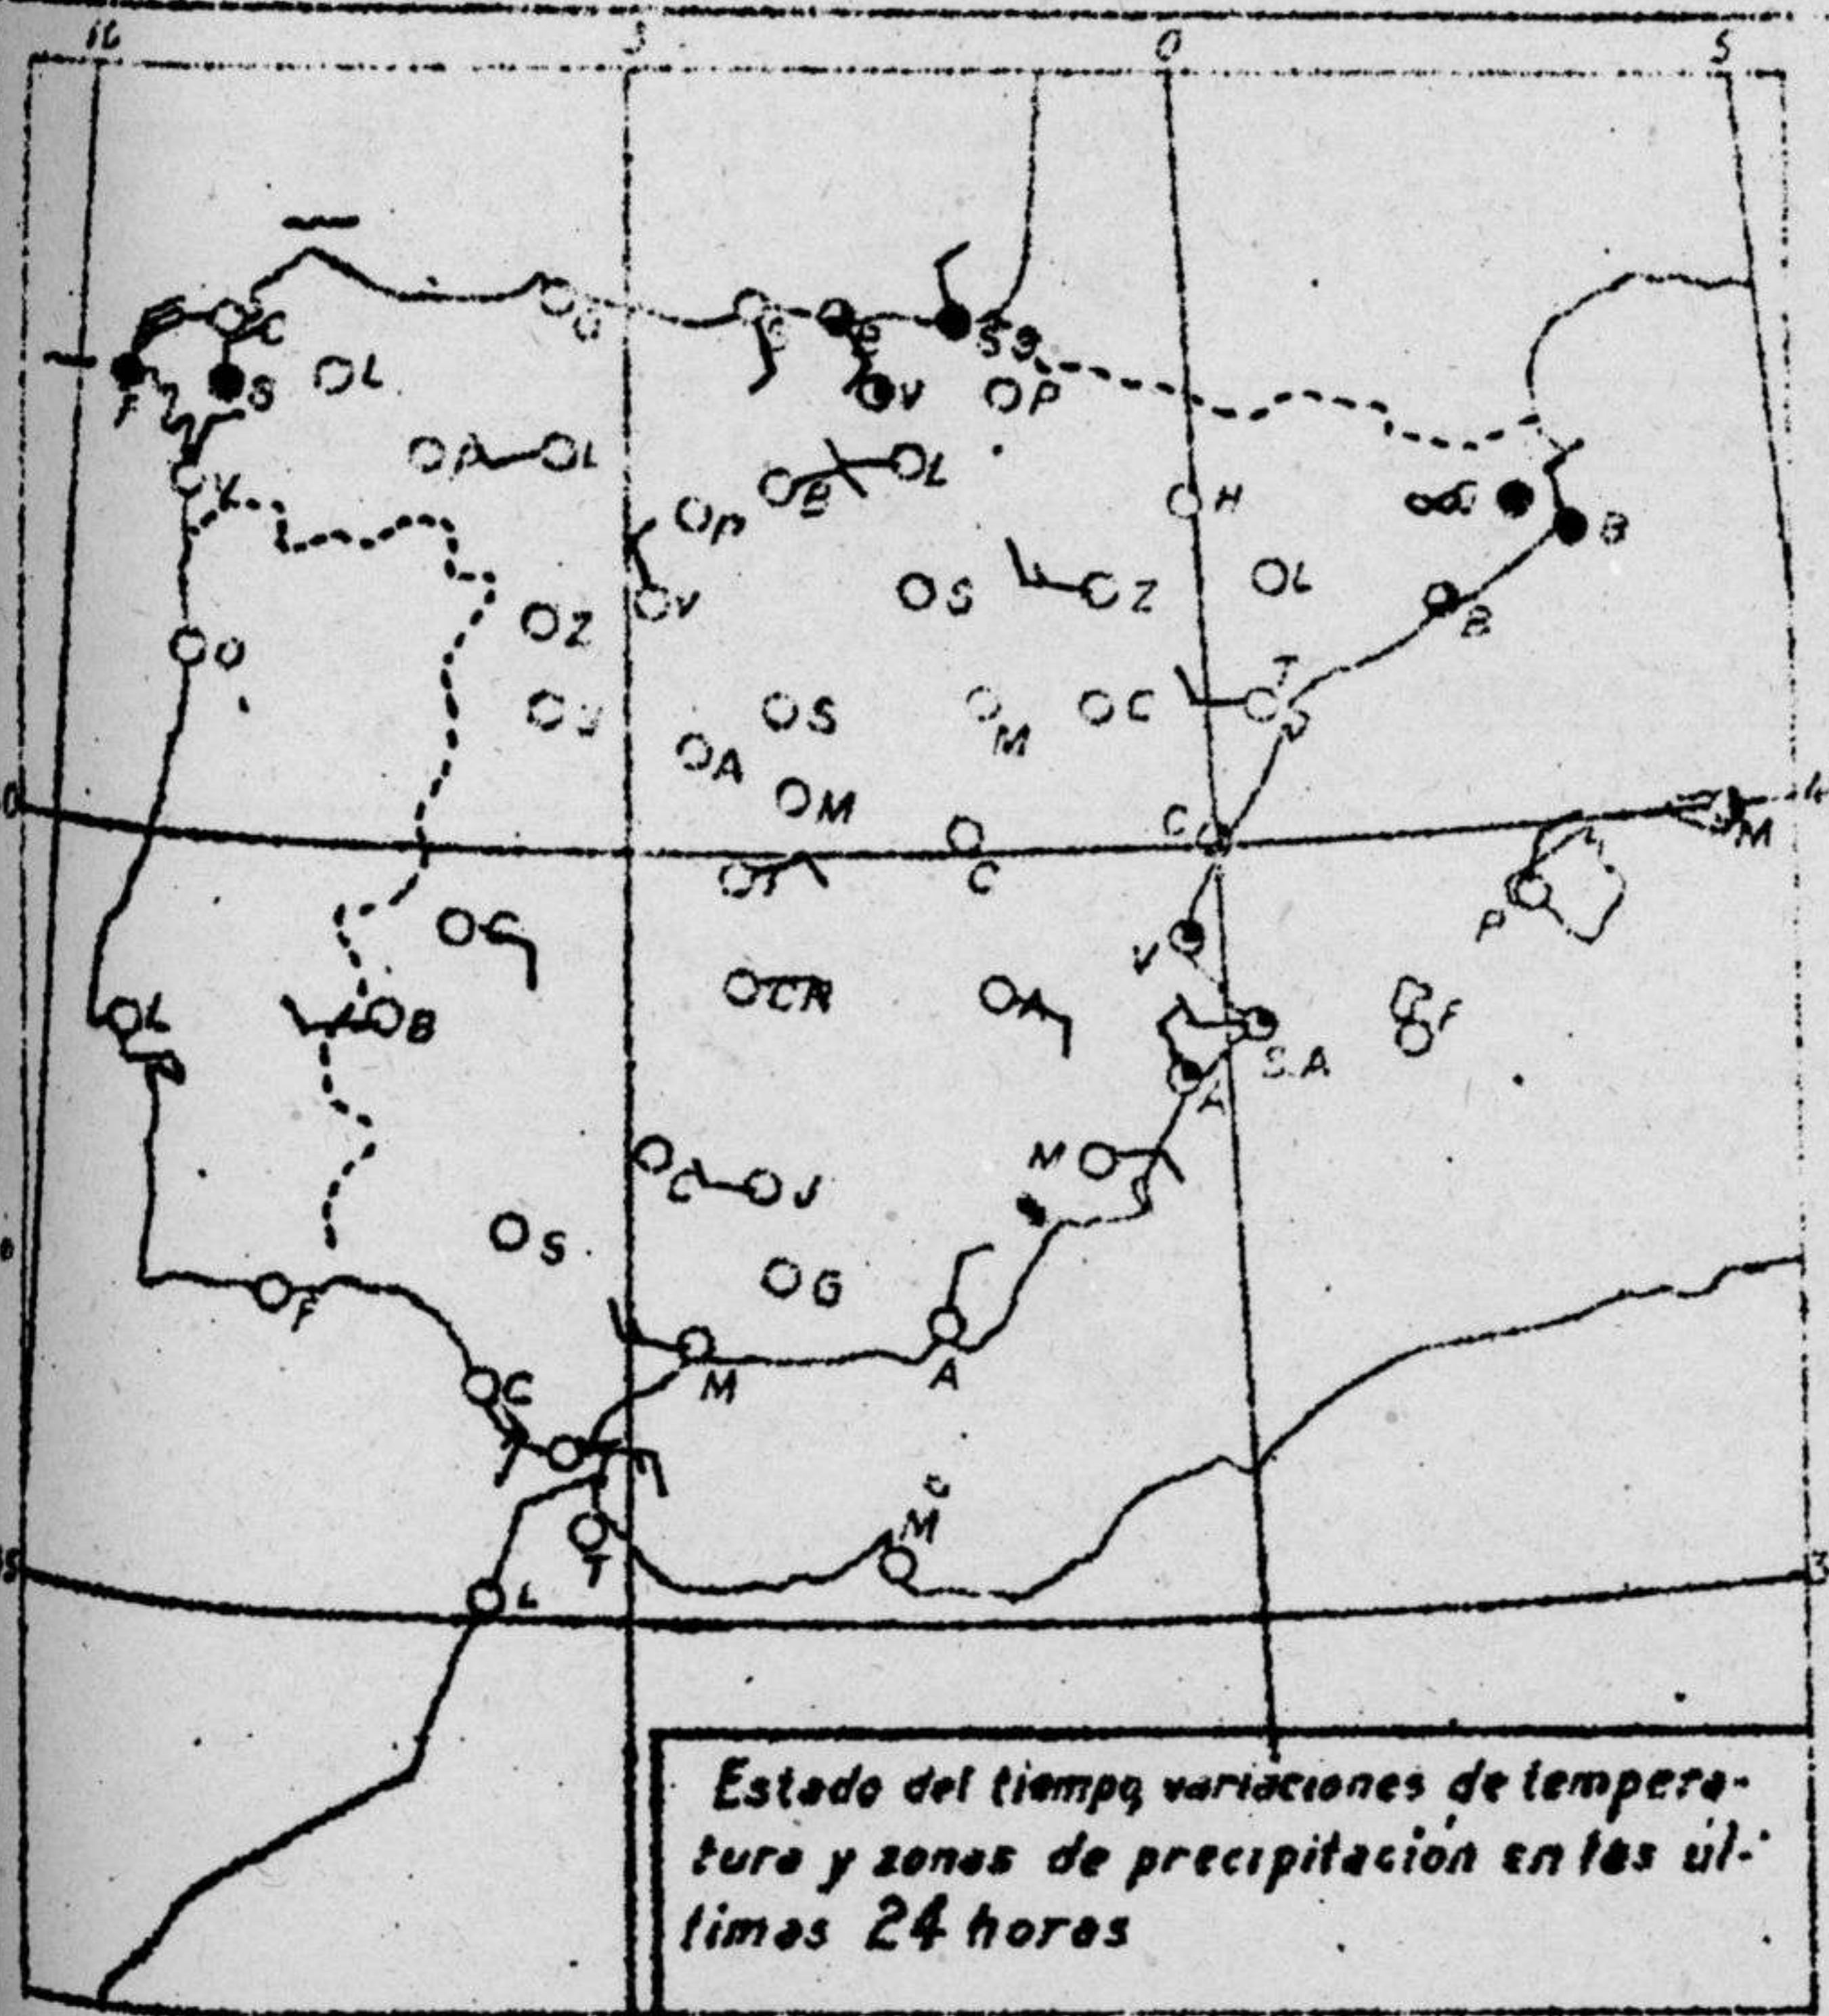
10 5 0 5

C F S L G S S SS V P P L L B L H G B Op V S Z L O Z B S C T J S M A M C C C C V B CR A S.A F P L A M J S G F M A C M T L M

40 35 3

Estado del tiempo, variaciones de temperatura y zonas de precipitación en las últimas 24 horas